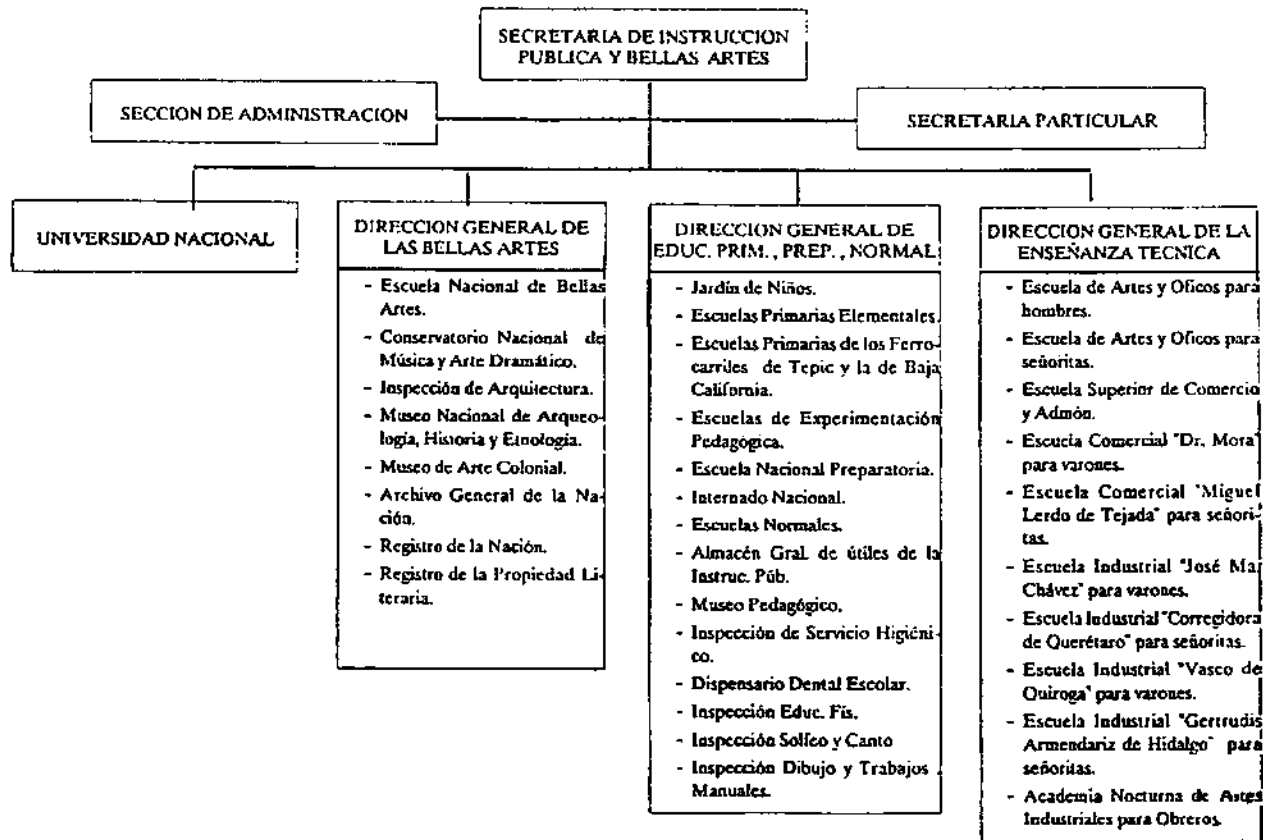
SECRETARIA DE INSTRUCCION PUBLICA Y BELLAS ARTES

SECCION DE ADMINISTRACION

SECRETARIA PARTICULAR

UNIVERSIDAD NACIONAL

DIRECCION GENERAL DE LAS BELLAS ARTES

- Escuela Nacional de Bellas Artes.
- Conservatorio Nacional de Música y Arte Dramático.
- Inspección de Arquitectura.
- Museo Nacional de Arqueología, Historia y Etnología.
- Museo de Arte Colonial.
- Archivo General de la Nación.
- Registro de la Nación.
- Registro de la Propiedad Literaria.

DIRECCION GENERAL DE EDUC. PRIM., PREP., NORMAL

- Jardín de Niños.
- Escuelas Primarias Elementales.
- Escuelas Primarias de los Ferrocarriles de Tepic y la de Baja California.
- Escuelas de Experimentación Pedagógica.
- Escuela Nacional Preparatoria.
- Internado Nacional.
- Escuelas Normales.
- Almacén Gral. de útiles de la Instruc. Púb.
- Museo Pedagógico.
- Inspección de Servicio Higiénico.
- Dispensario Dental Escolar.
- Inspección Educ. Fís.
- Inspección Solfeo y Canto
- Inspección Dibujo y Trabajos Manuales.

DIRECCION GENERAL DE LA ENSEÑANZA TECNICA

- Escuela de Artes y Oficos para hombres.
- Escuela de Artes y Oficos para señoritas.
- Escuela Superior de Comercio y Admón.
- Escuela Comercial "Dr. Mora" para varones.
- Escuela Comercial "Miguel Lerdo de Tejada" para señoritas.
- Escuela Industrial "José Ma Chávez" para varones.
- Escuela Industrial "Corregidora de Querétaro" para señoritas.
- Escuela Industrial "Vasco de Quiroga" para varones.
- Escuela Industrial "Gertrudis Armendariz de Hidalgo" para señoritas.
- Academia Nocturna de Artes Industriales para Obreros.